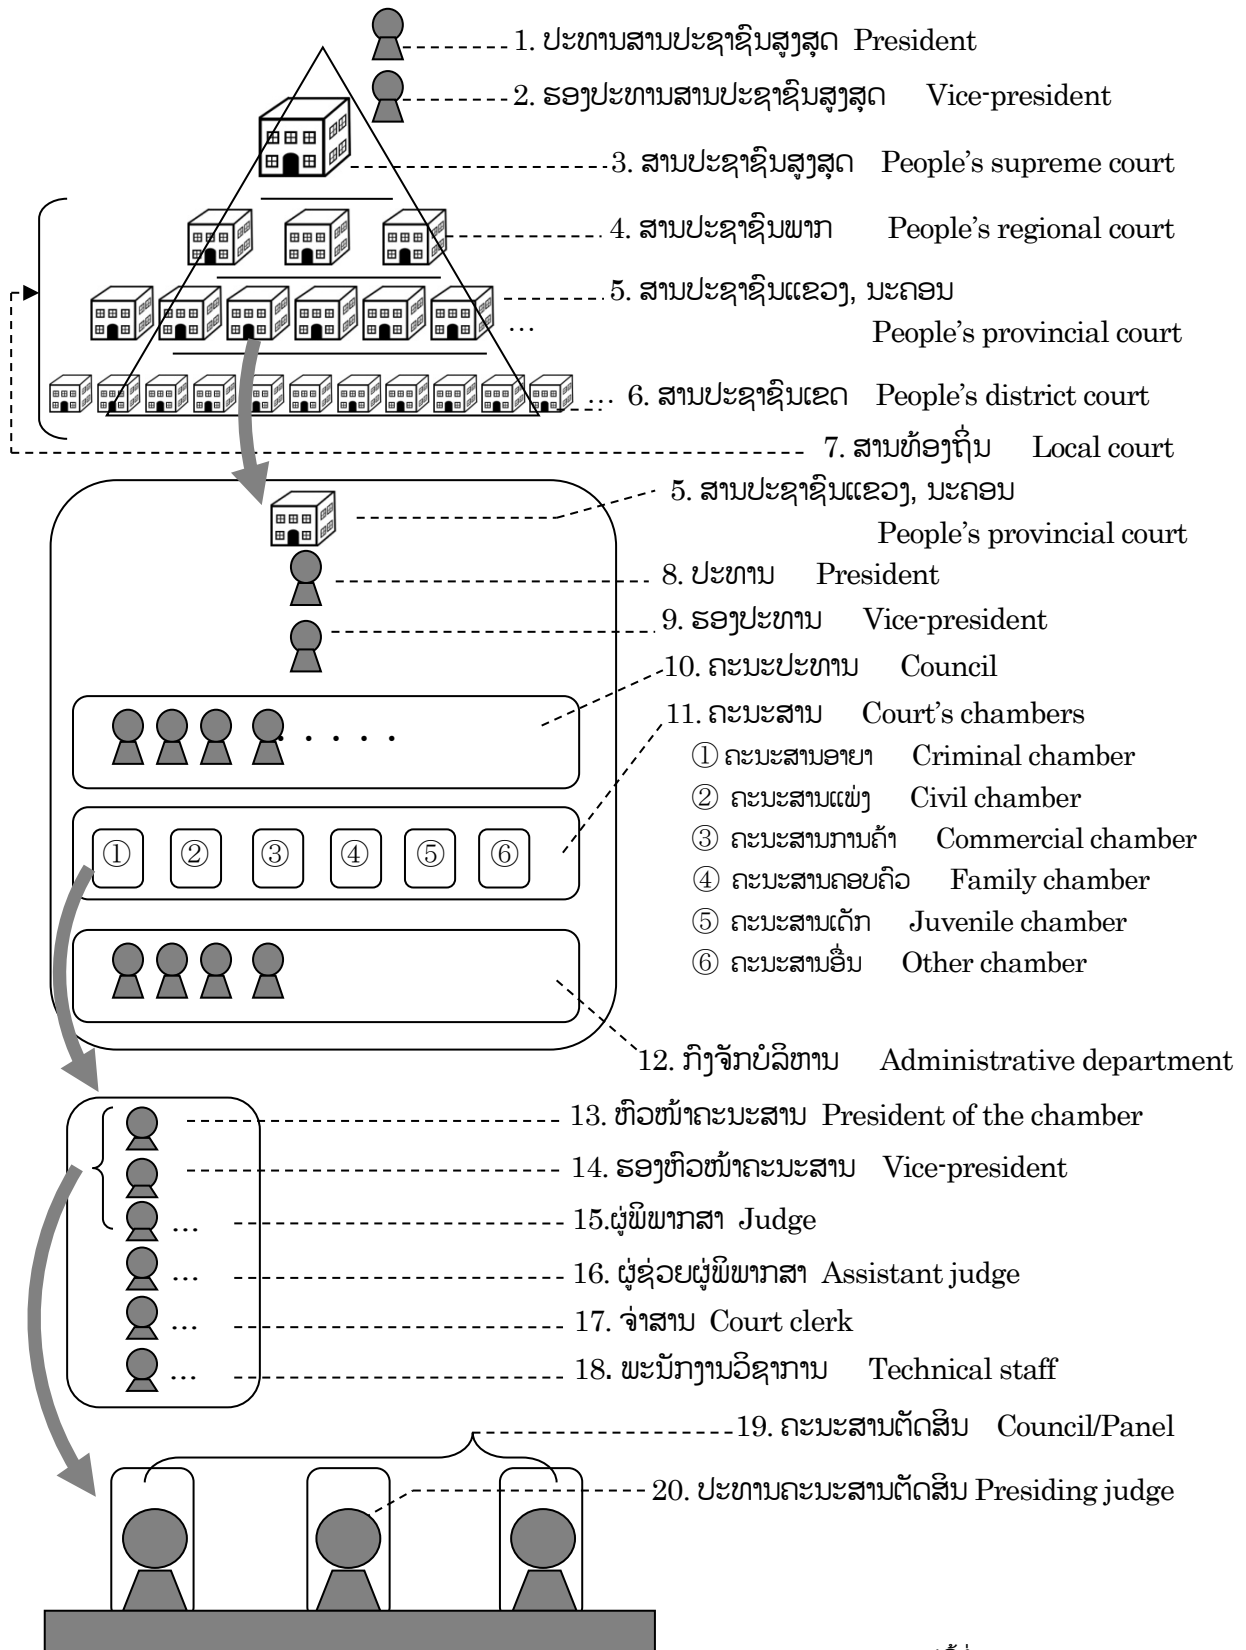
1. ປະທານສານປະຊາຊົນສູງສຸດ President

2. ຮອງປະທານສານປະຊາຊົນສູງສຸດ Vice-president

3. ສານປະຊາຊົນສູງສຸດ People's supreme court

4. ສານປະຊາຊົນພາກ People's regional court

5. ສານປະຊາຊົນແຂວງ, ນະຄອນ People's provincial court

…

6. ສານປະຊາຊົນເຂດ People's district court

7. ສານທ້ອງຖິ່ນ Local court

5. ສານປະຊາຊົນແຂວງ, ນະຄອນ People's provincial court

8. ປະທານ President

9. ຮອງປະທານ Vice-president

10. ຄະນະປະທານ Council

11. ຄະນະສານ Court's chambers

① ຄະນະສານອາຍາ Criminal chamber

② ຄະນະສານແພ່ງ Civil chamber

③ ຄະນະສານການຄ້າ Commercial chamber

④ ຄະນະສານຄອບຄົວ Family chamber

⑤ ຄະນະສານເດັກ Juvenile chamber

⑥ ຄະນະສານອື່ນ Other chamber

① ② ③ ④ ⑤ ⑥

12. ກົງຈັກບໍລິຫານ Administrative department

13. ຫົວໜ້າຄະນະສານ President of the chamber

14. ຮອງຫົວໜ້າຄະນະສານ Vice-president

… 15.ຜູ້ພິພາກສາ Judge

… 16. ຜູ້ຊ່ວຍຜູ້ພິພາກສາ Assistant judge

… 17. ຈ່າສານ Court clerk

… 18. ພະນັກງານວິຊາການ Technical staff

19. ຄະນະສານຕັດສິນ Council/Panel

20. ປະທານຄະນະສານຕັດສິນ Presiding judge

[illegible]